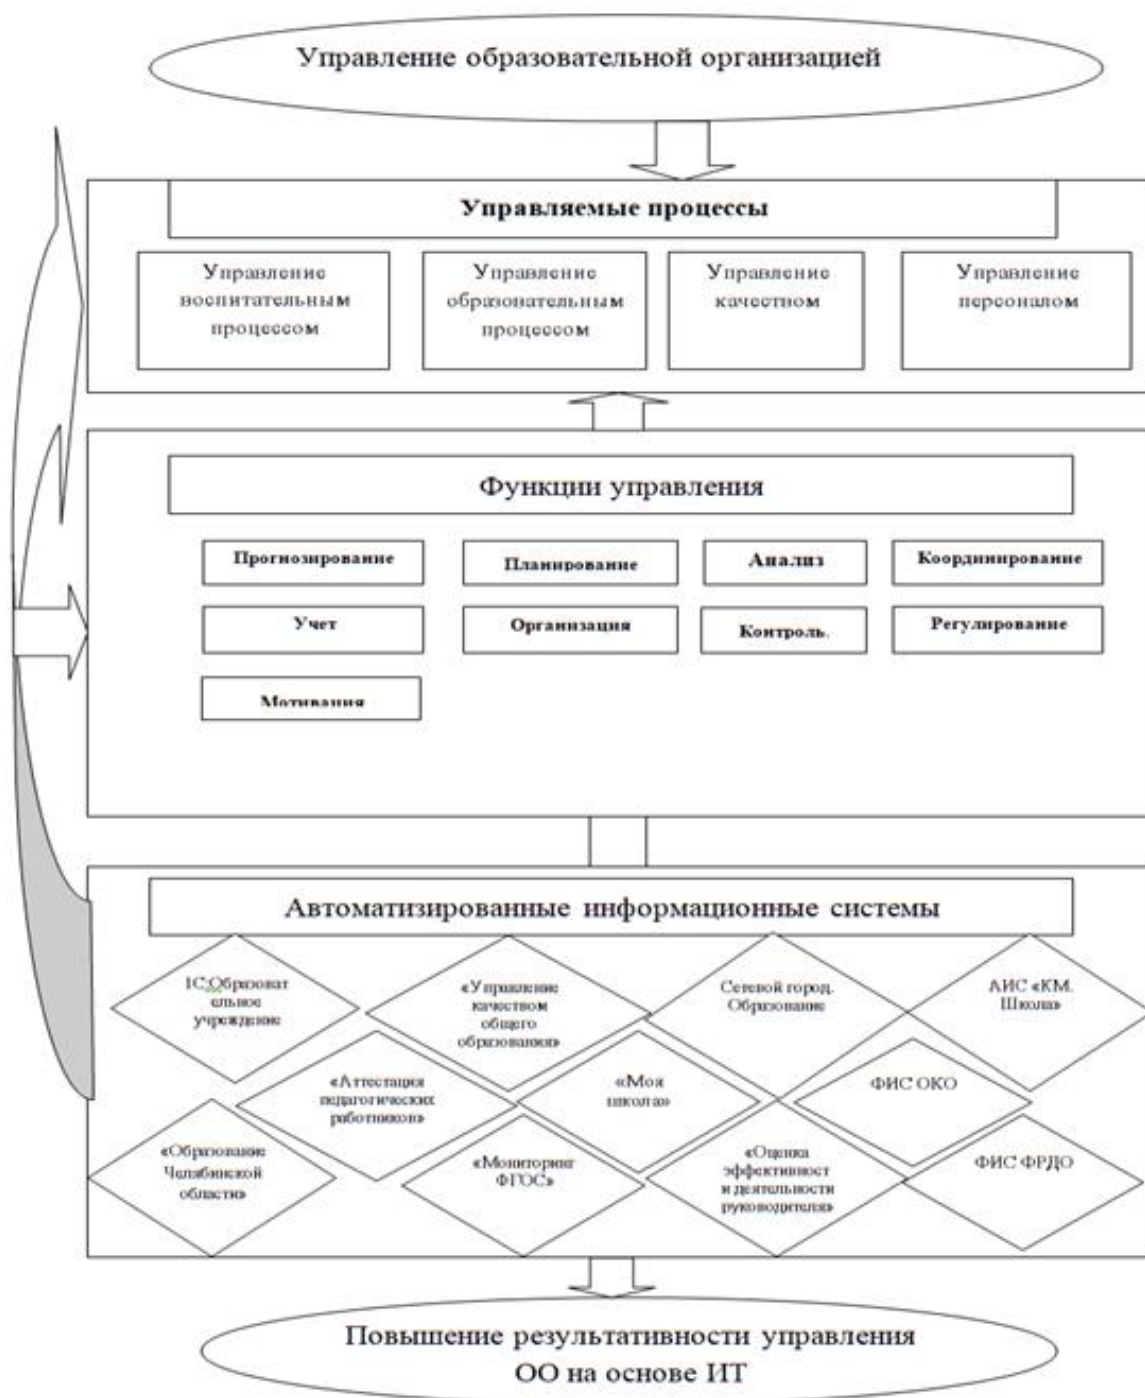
Управление образовательной организацией

Управляемые процессы

Управление воспитательным процессом

Управление образовательным процессом

Управление качеством

Управление персоналом

Функции управления

Прогнозирование

Планирование

Анализ

Координирование

Учет

Организация

Контроль.

Регулирование

Мотивация

Автоматизированные информационные системы

1С:Образовательное учреждение

«Управление качеством общего образования»

Сетевой город. Образование

АИС «КМ. Школа»

«Аттестация педагогических работников»

«Моя школа»

ФИС ОКО

«Образование Челябинской области»

«Мониторинг ФГОС»

«Оценка эффективности деятельности руководителя»

ФИС ФРДО

Повышение результативности управления ОО на основе ИТ